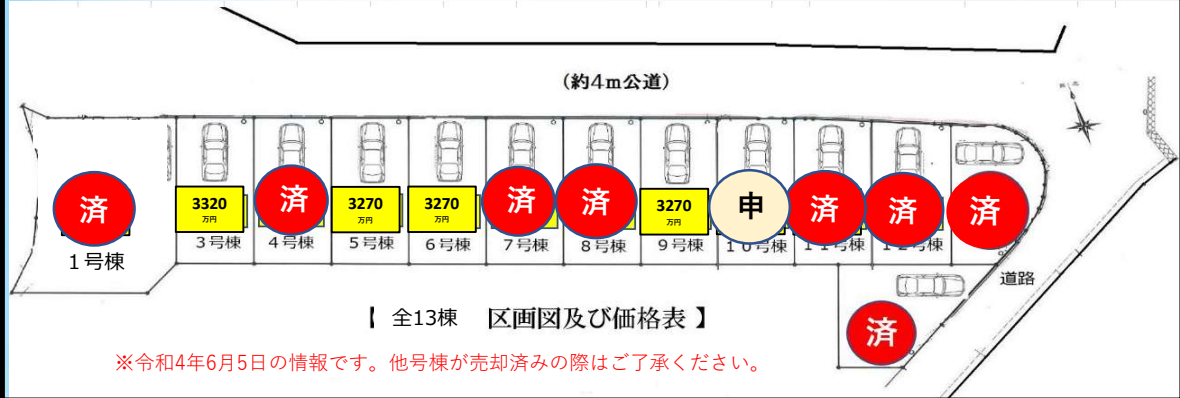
（約4ｍ公道）

済

１号棟

3320
万円

３号棟

済

４号棟

3270
万円

５号棟

3270
万円

６号棟

済

７号棟

済

８号棟

3270
万円

９号棟

申

１０号棟

済

１１号棟

済

１２号棟

済

道路

済

【 全13棟 区画図及び価格表 】

※令和4年6月5日の情報です。他号棟が売却済みの際はご了承ください。